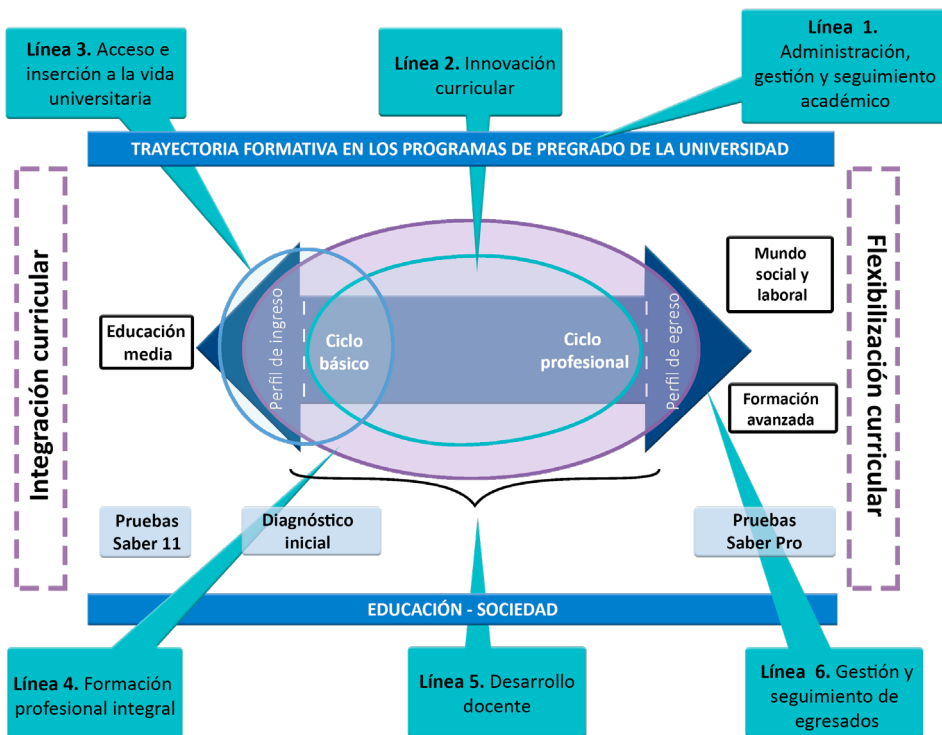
Línea 3. Acceso e inserción a la vida universitaria

Línea 2. Innovación curricular

Línea 1. Administración, gestión y seguimiento académico

TRAYECTORIA FORMATIVA EN LOS PROGRAMAS DE PREGRADO DE LA UNIVERSIDAD

Integración curricular

Educación media

Perfil de ingreso

Ciclo básico

Ciclo profesional

Perfil de egreso

Mundo social y laboral

Formación avanzada

Flexibilización curricular

Pruebas Saber 11

Diagnóstico inicial

Pruebas Saber Pro

EDUCACIÓN - SOCIEDAD

Línea 4. Formación profesional integral

Línea 5. Desarrollo docente

Línea 6. Gestión y seguimiento de egresados